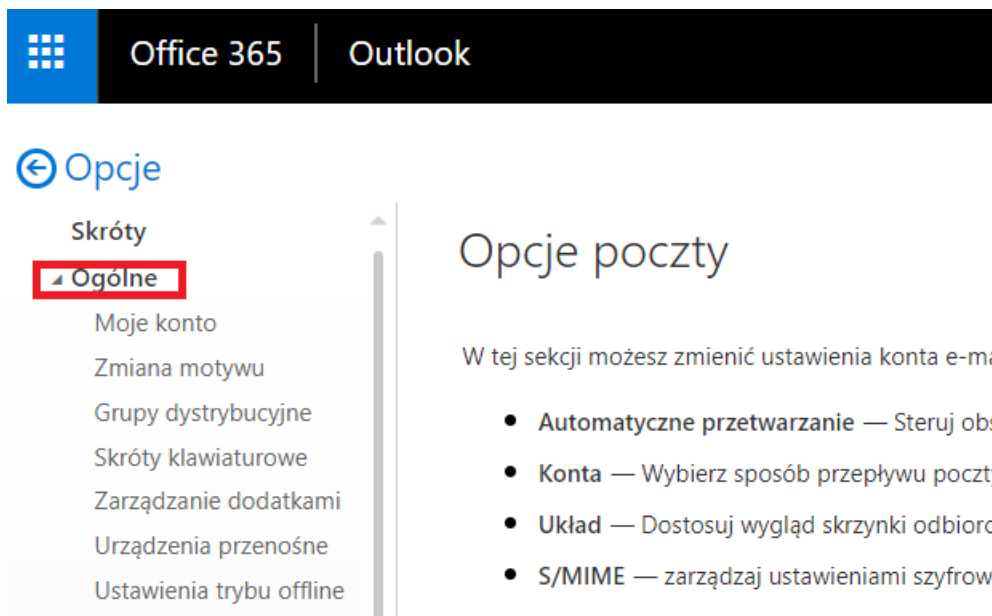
Office 365 | Outlook

Opcje

Skróty
Ogólne
Moje konto
Zmiana motywu
Grupy dystrybucyjne
Skróty klawiaturowe
Zarządzanie dodatkami
Urządzenia przenośne
Ustawienia trybu offline

Opcje poczty

W tej sekcji możesz zmienić ustawienia konta e-ma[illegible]

- **Automatyczne przetwarzanie** — Steruj obs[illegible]
- **Konta** — Wybierz sposób przepływu poczt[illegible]
- **Układ** — Dostosuj wygląd skrzynki odbior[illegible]
- **S/MIME** — zarządzaj ustawieniami szyfrow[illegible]